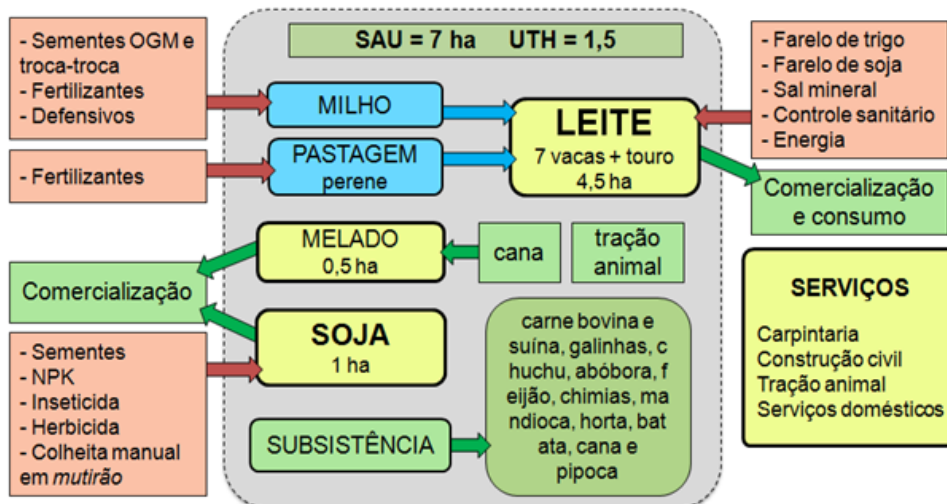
SAU = 7 ha UTH = 1,5

- Sementes OGM e troca-troca
- Fertilizantes
- Defensivos

- Fertilizantes

MILHO

PASTAGEM perene

LEITE
7 vacas + touro
4,5 ha

- Farelo de trigo
- Farelo de soja
- Sal mineral
- Controle sanitário
- Energia

Comercialização e consumo

MELADO
0,5 ha

cana

tração animal

Comercialização

SOJA
1 ha

- Sementes
- NPK
- Inseticida
- Herbicida
- Colheita manual em *mutirão*

carne bovina e suína, galinhas, c huchu, abóbora, f eijão, chimias, ma ndioca, horta, bat ata, cana e pipoca

SUBSISTÊNCIA

SERVIÇOS

Carpintaria
Construção civil
Tração animal
Serviços domésticos